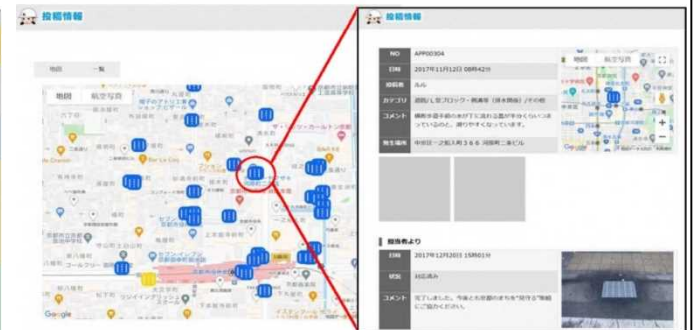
投稿情報

地図　一覧

地図　航空写真

Google

投稿情報

| NO | APP00304 |
|---|---|
| 日時 | 2017年11月12日 08時42分 |
| 投稿者 | ルル |
| カテゴリ | 道路/L型ブロック・側溝等（排水関係）/その他 |
| コメント | 横断歩道手前の水が下に流れる蓋が半分くらいへこっているので、滑りやすくなっています。 |
| 発生場所 | 中京区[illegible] |

地図　航空写真

Google

担当者より

| 日時 | 2017年12月20日 15時01分 |
|---|---|
| 状況 | 対応済み |
| コメント | 完了しました。今後とも京都のまちを"見守る"取組にご協力ください。 |